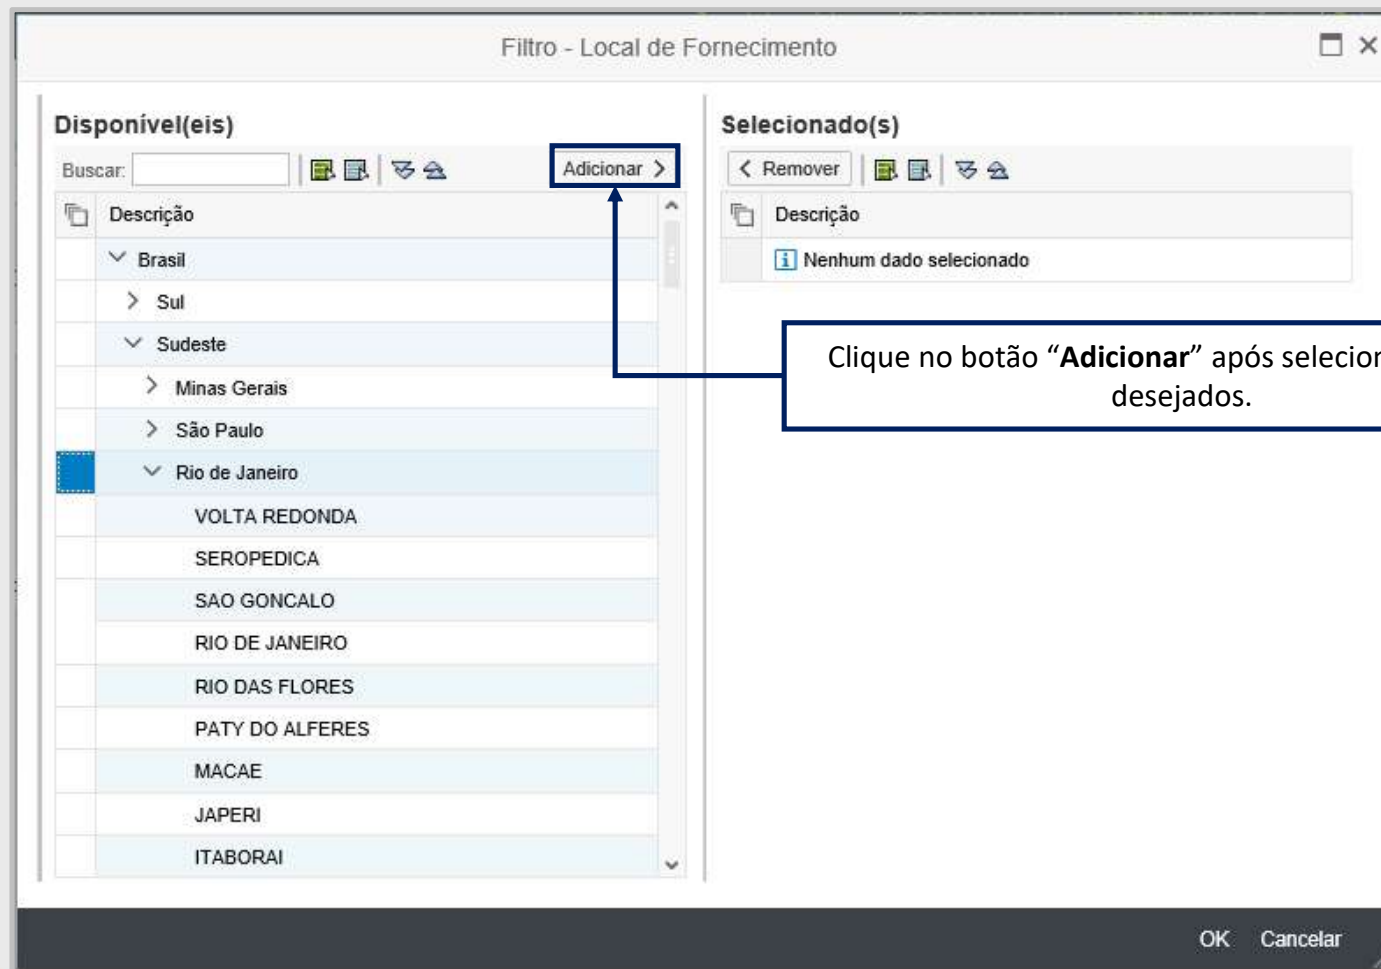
Filtro - Local de Fornecimento

Disponível(eis)

Buscar:

Adicionar

Descrição

Brasil

Sul

Sudeste

Minas Gerais

São Paulo

Rio de Janeiro

VOLTA REDONDA

SEROPEDICA

SAO GONCALO

RIO DE JANEIRO

RIO DAS FLORES

PATY DO ALFERES

MACAE

JAPERI

ITABORAI

Selecionado(s)

Remover

Descrição

Nenhum dado selecionado

Clique no botão "**Adicionar**" após selecior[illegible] desejados.

OK Cancelar